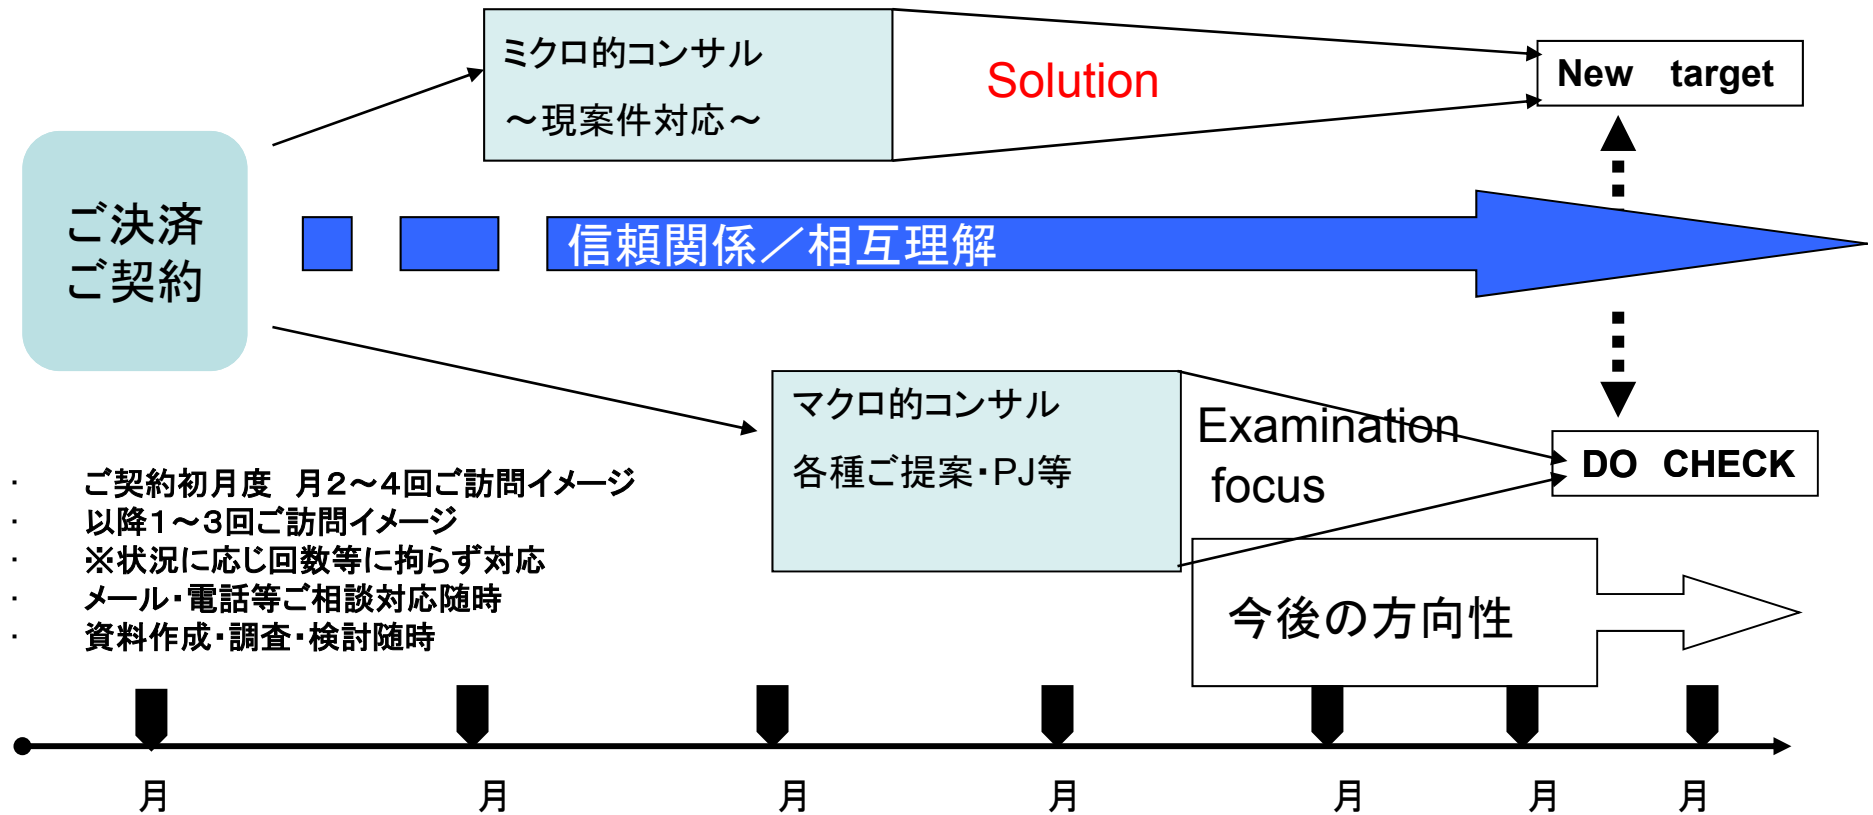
ミクロ的コンサル

～現案件対応～

Solution

New target

ご決済
ご契約

信頼関係／相互理解

マクロ的コンサル

各種ご提案･PJ等

Examination focus

DO CHECK

· ご契約初月度 月2～4回ご訪問イメージ
· 以降1～3回ご訪問イメージ
· ※状況に応じ回数等に拘らず対応
· メール･電話等ご相談対応随時
· 資料作成･調査･検討随時

今後の方向性

月 月 月 月 月 月 月